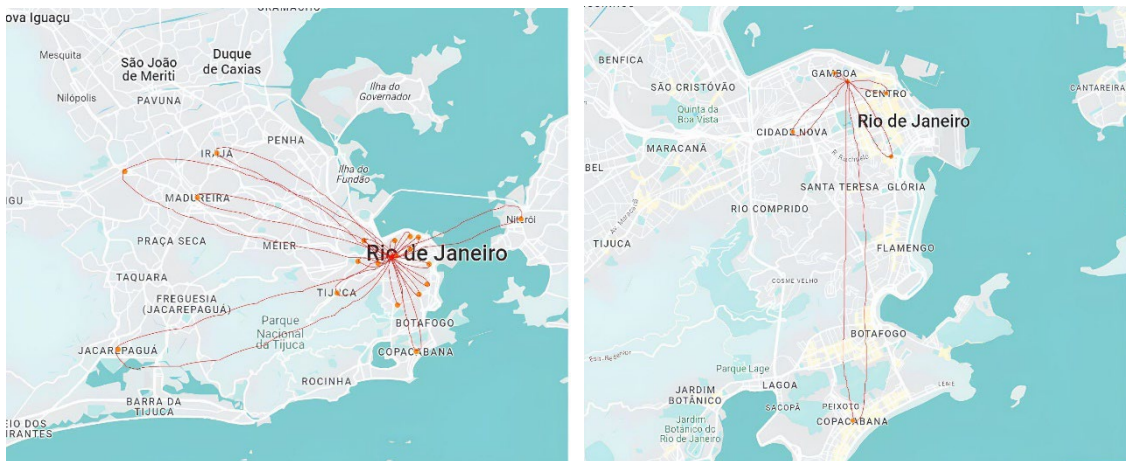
ova Iguaçu
Mesquita
São João de Meriti
Duque de Caxias
Nilópolis
PAVUNA
Ilha do Governador
PENHA
IRAJÁ
Ilha do Fundão
IGU
MADUREIRA
Niterói
PRAÇA SECA
MÉIER
Rio de Janeiro
TAQUARA
FREGUESIA (JACAREPAGUÁ)
TIJUCA
Parque Nacional da Tijuca
BOTAFOGO
JACAREPAGUÁ
COPACABANA
ROCINHA
BARRA DA TIJUCA
RIO DOS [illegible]IRANTES

BENFICA
SÃO CRISTÓVÃO
GAMBOA
CENTRO
CANTAREIRA
Quinta da Boa Vista
CIDADE NOVA
Rio de Janeiro
MARACANÃ
BEL
SANTA TERESA
GLÓRIA
RIO COMPRIDO
TIJUCA
FLAMENGO
COSME VELHO
BOTAFOGO
Parque Lage
JARDIM BOTÂNICO
LAGOA
LEME
SACOPÃ
PEIXOTO
COPACABANA
Jardim Botânico do Rio de Janeiro